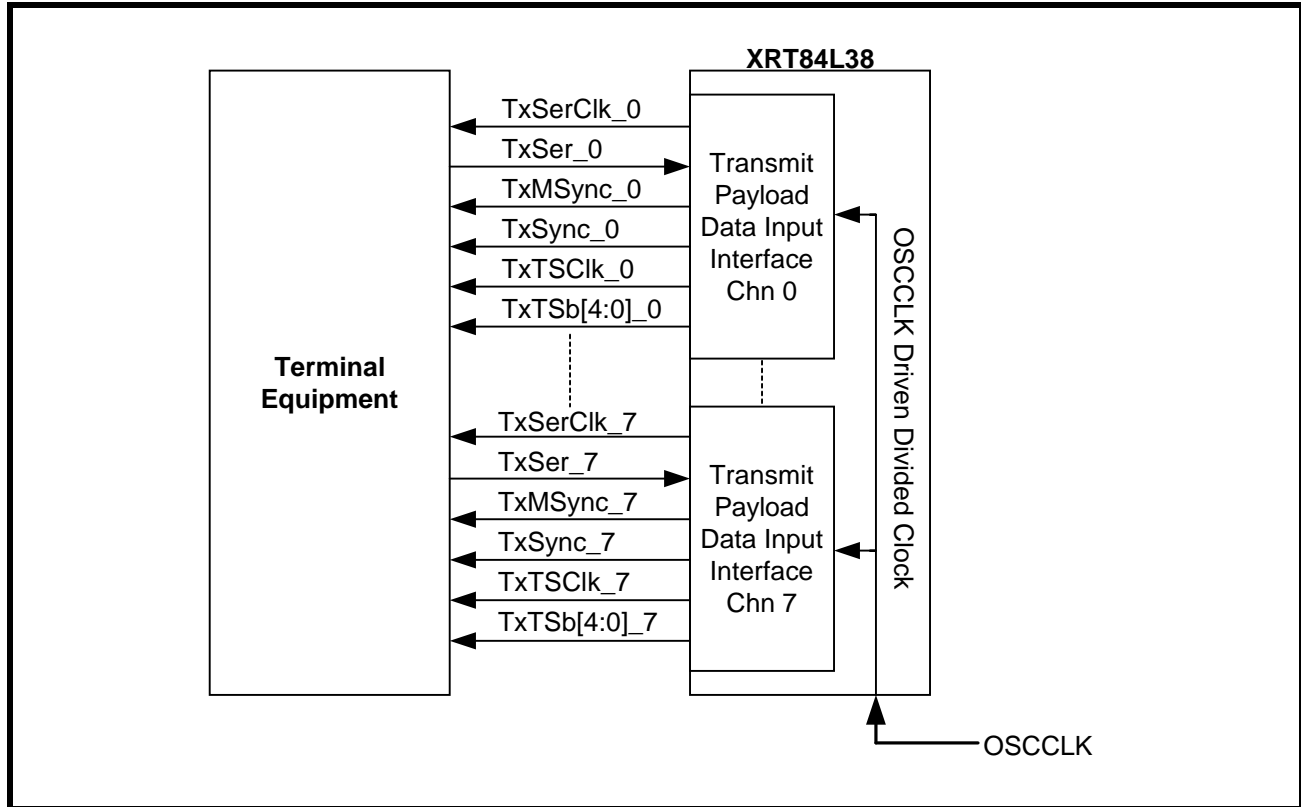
XRT84L38

Terminal Equipment

TxSerClk_0
TxSer_0
TxMSync_0
TxSync_0
TxTSClk_0
TxTSb[4:0]_0

Transmit Payload Data Input Interface Chn 0

TxSerClk_7
TxSer_7
TxMSync_7
TxSync_7
TxTSClk_7
TxTSb[4:0]_7

Transmit Payload Data Input Interface Chn 7

OSCCLK Driven Divided Clock

OSCCLK